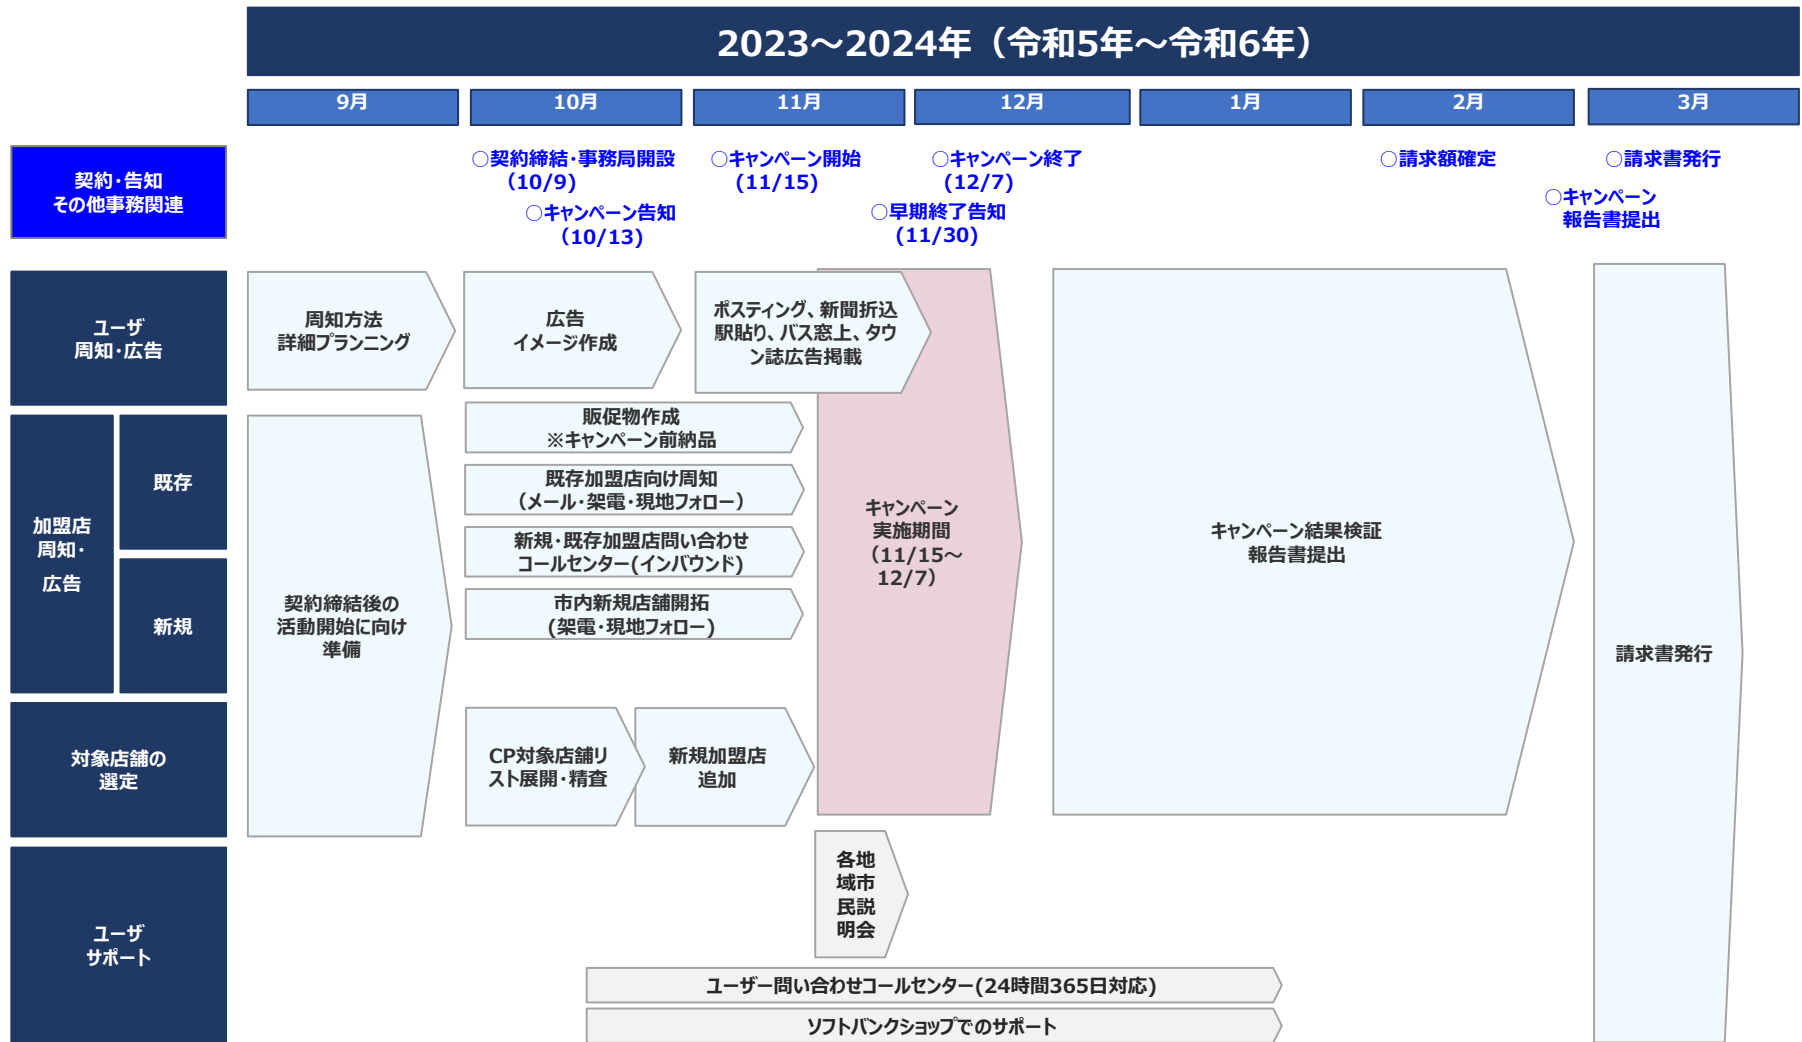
2023～2024年（令和5年～令和6年）

9月
10月
11月
12月
1月
2月
3月

契約・告知
その他事務関連

○契約締結・事務局開設（10/9）
○キャンペーン告知（10/13）
○キャンペーン開始（11/15）
○キャンペーン終了（12/7）
○早期終了告知（11/30）
○請求額確定
○請求書発行
○キャンペーン報告書提出

ユーザ
周知・広告

周知方法
詳細プランニング

広告
イメージ作成

ポスティング、新聞折込
駅貼り、バス窓上、タウン誌広告掲載

加盟店
周知・
広告

既存

新規

契約締結後の
活動開始に向け
準備

販促物作成
※キャンペーン前納品

既存加盟店向け周知
（メール・架電・現地フォロー）

新規・既存加盟店問い合わせ
コールセンター（インバウンド）

市内新規店舗開拓
（架電・現地フォロー）

キャンペーン
実施期間
（11/15～12/7）

キャンペーン結果検証
報告書提出

請求書発行

対象店舗の
選定

CP対象店舗リスト展開・精査

新規加盟店
追加

ユーザ
サポート

各地域市民説明会

ユーザー問い合わせコールセンター（24時間365日対応）

ソフトバンクショップでのサポート